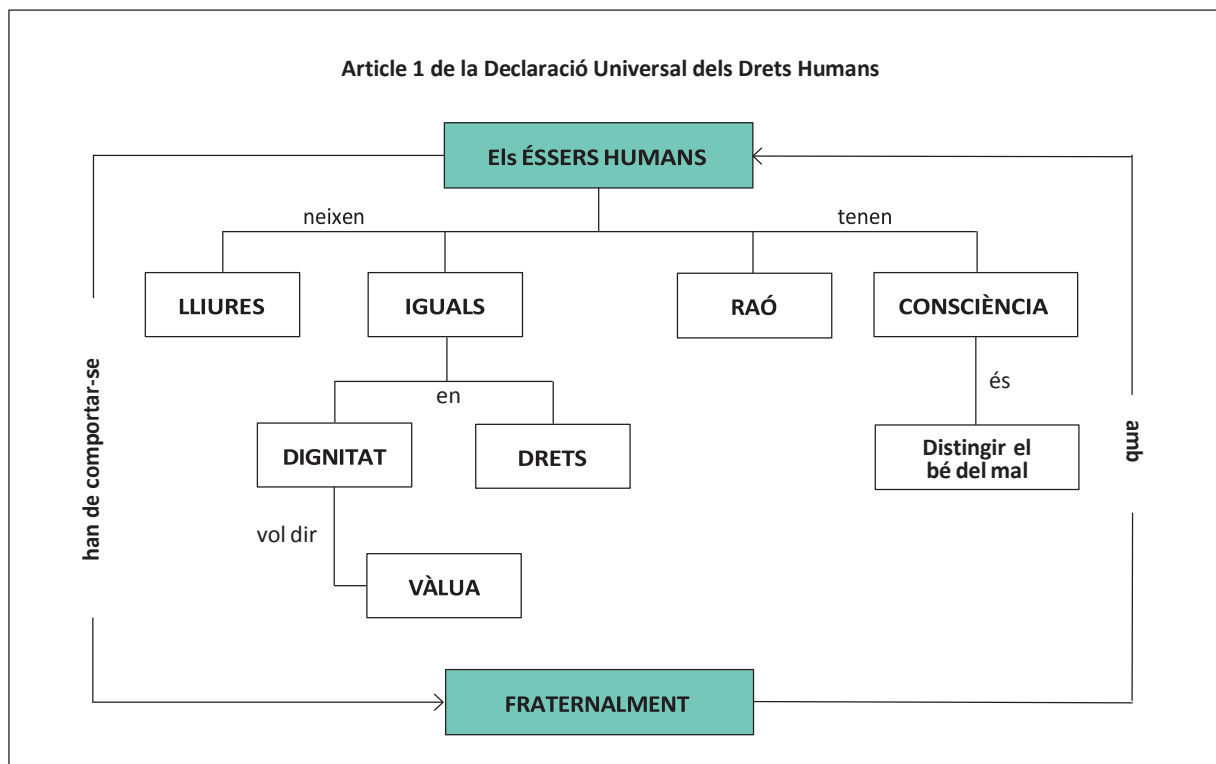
Article 1 de la Declaració Universal dels Drets Humans

Els ÉSSERS HUMANS

neixen

tenen

LLIURES

IGUALS

RAÓ

CONSCIÈNCIA

en

és

DIGNITAT

DRETS

Distingir el bé del mal

vol dir

VÀLUA

han de comportar-se

amb

FRATERNALMENT